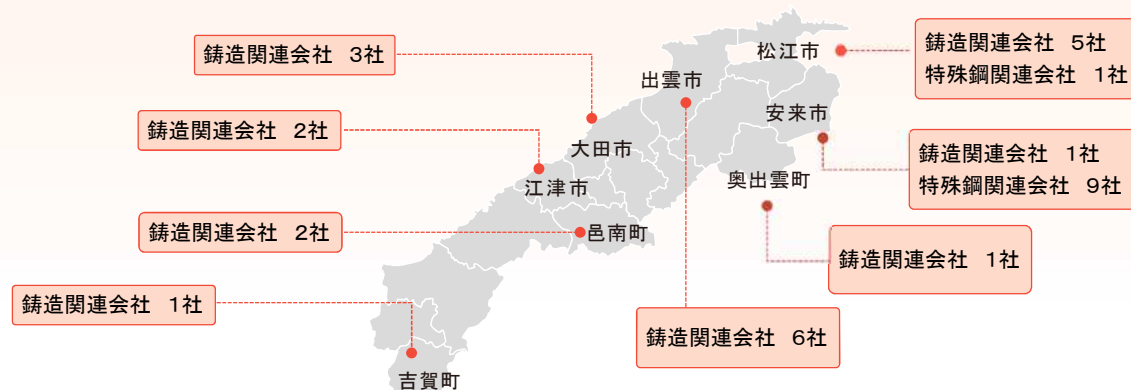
鋳造関連会社　3社

鋳造関連会社　2社

鋳造関連会社　2社

鋳造関連会社　1社

出雲市

大田市

江津市

邑南町

吉賀町

鋳造関連会社　6社

松江市

鋳造関連会社　5社
特殊鋼関連会社　1社

安来市

鋳造関連会社　1社
特殊鋼関連会社　9社

奥出雲町

鋳造関連会社　1社